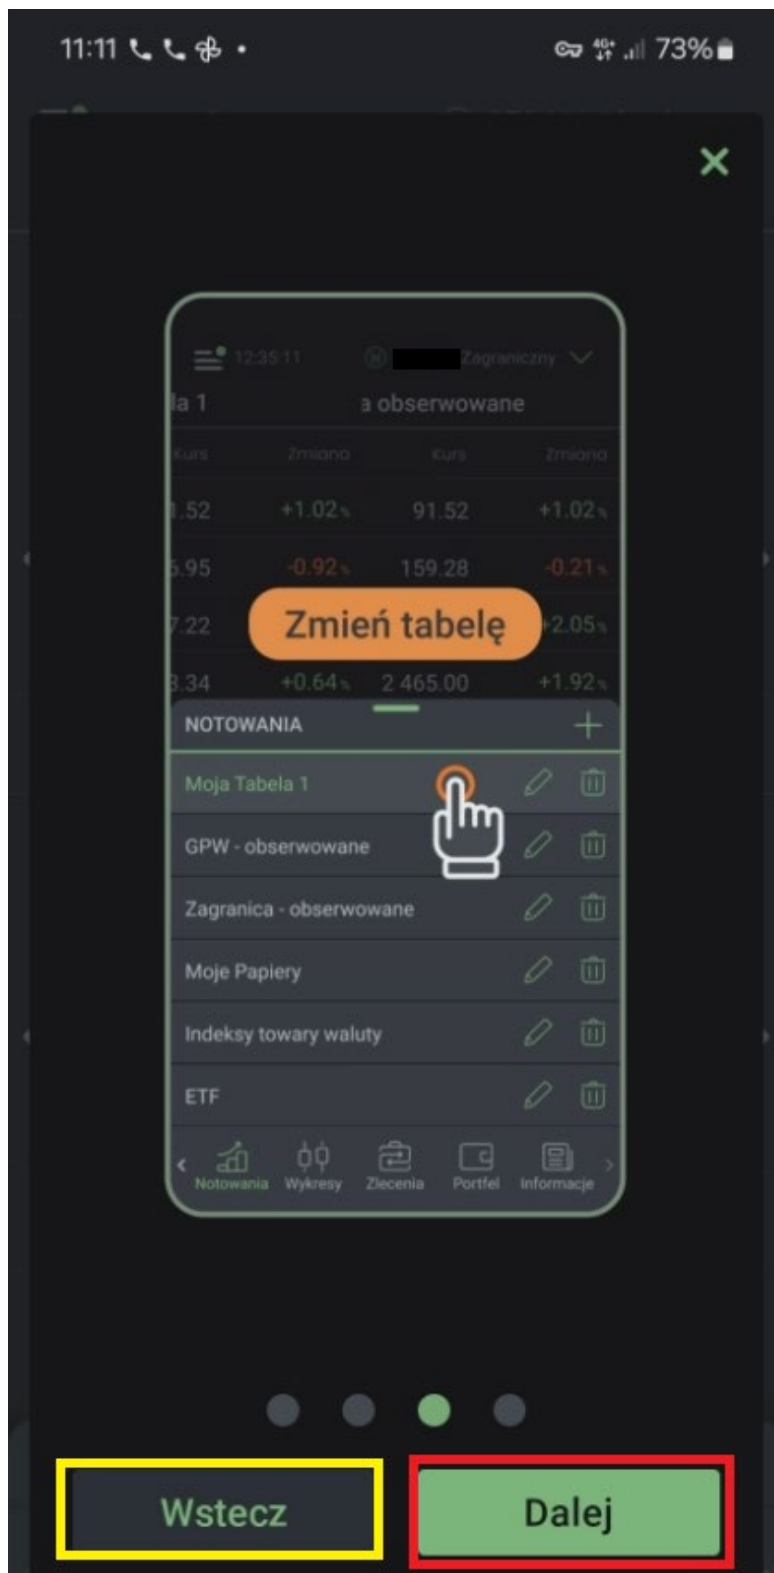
11:11 73%

12:35:11 Zagraniczny

la 1 a obserwowane

| Kurs | Zmiana | Kurs | Zmiana |
|---|---|---|---|
| .52 | +1.02% | 91.52 | +1.02% |
| 5.95 | -0.92% | 159.28 | -0.21% |
| 7.22 | | | +2.05% |
| 3.34 | +0.64% | 2 465.00 | +1.92% |

Zmień tabelę

NOTOWANIA

Moja Tabela 1

GPW - obserwowane

Zagranica - obserwowane

Moje Papiery

Indeksy towary waluty

ETF

Notowania Wykresy Zlecenia Portfel Informacje

Wstecz

Dalej